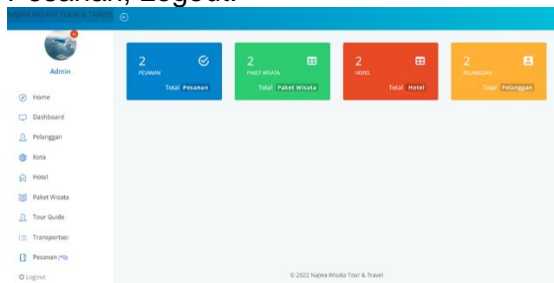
Pesanan, Logout.

NAJWA WISATA TOUR & TRAVEL

Admin

Home
Dashboard
Pelanggan
Kota
Hotel
Paket Wisata
Tour Guide
Transportasi
Pesanan (*0)
Logout

2
PESANAN
Total Pesanan

2
PAKET WISATA
Total Paket Wisata

2
HOTEL
Total Hotel

2
PELANGGAN
Total Pelanggan

© 2022 Najwa Wisata Tour & Travel